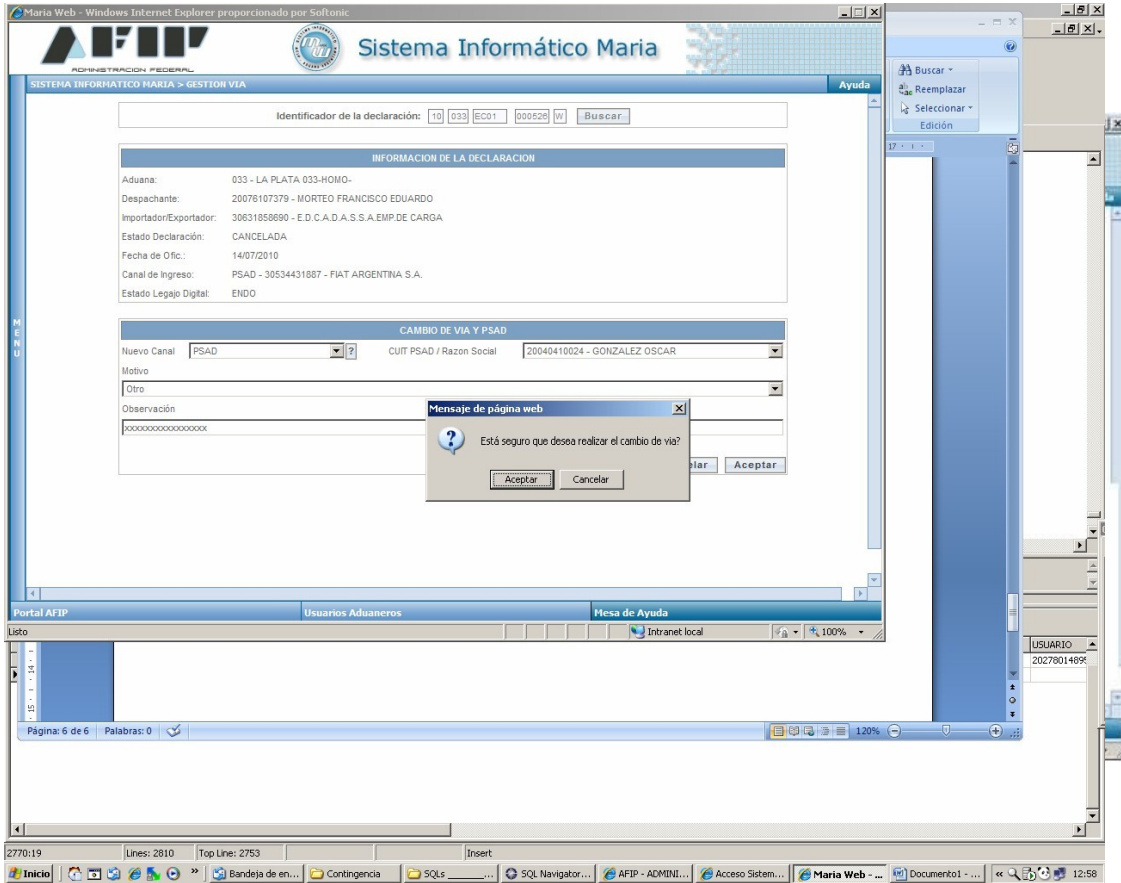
Maria Web - Windows Internet Explorer proporcionado por Softonic

AFIP
ADMINISTRACION FEDERAL

Sistema Informático Maria

SISTEMA INFORMATICO MARIA > GESTION VIA

Ayuda

Identificador de la declaración: 10 033 EC01 000526 W Buscar

INFORMACION DE LA DECLARACION

Aduana: 033 - LA PLATA 033-HOMO-
Despachante: 20076107379 - MORTEO FRANCISCO EDUARDO
Importador/Exportador: 30631858690 - E.D.C.A.D.A.S.S.A.EMP.DE CARGA
Estado Declaración: CANCELADA
Fecha de Ofic.: 14/07/2010
Canal de Ingreso: PSAD - 30534431887 - FIAT ARGENTINA S.A.
Estado Legajo Digital: ENDO

CAMBIO DE VIA Y PSAD

Nuevo Canal PSAD ?
CUIT PSAD / Razon Social 20040410024 - GONZALEZ OSCAR
Motivo
Otro
Observación
xxxxxxxxxxxxxxxxx

Mensaje de página web
Está seguro que desea realizar el cambio de via?
Aceptar Cancelar

elar Aceptar

MENU

Portal AFIP
Usuarios Aduaneros
Mesa de Ayuda

Listo
Intranet local
100%

Buscar
Reemplazar
Seleccionar
Edición

USUARIO
20278014899

Página: 6 de 6 Palabras: 0
120%

2770:19 Lines: 2810 Top Line: 2753 Insert

Inicio
Bandeja de en...
Contingencia
SQLs
SQL Navigator...
AFIP - ADMINI...
Acceso Sistem...
Maria Web - ...
Documento1 - ...
12:58